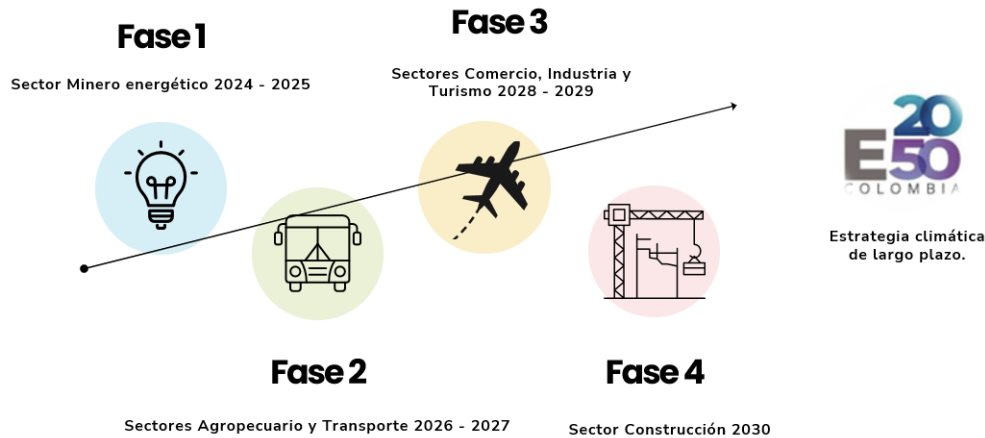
Fase 1

Sector Minero energético 2024 - 2025

Fase 3

Sectores Comercio, Industria y Turismo 2028 - 2029

E 20 50
COLOMBIA

Estrategia climática de largo plazo.

Fase 2

Sectores Agropecuario y Transporte 2026 - 2027

Fase 4

Sector Construcción 2030